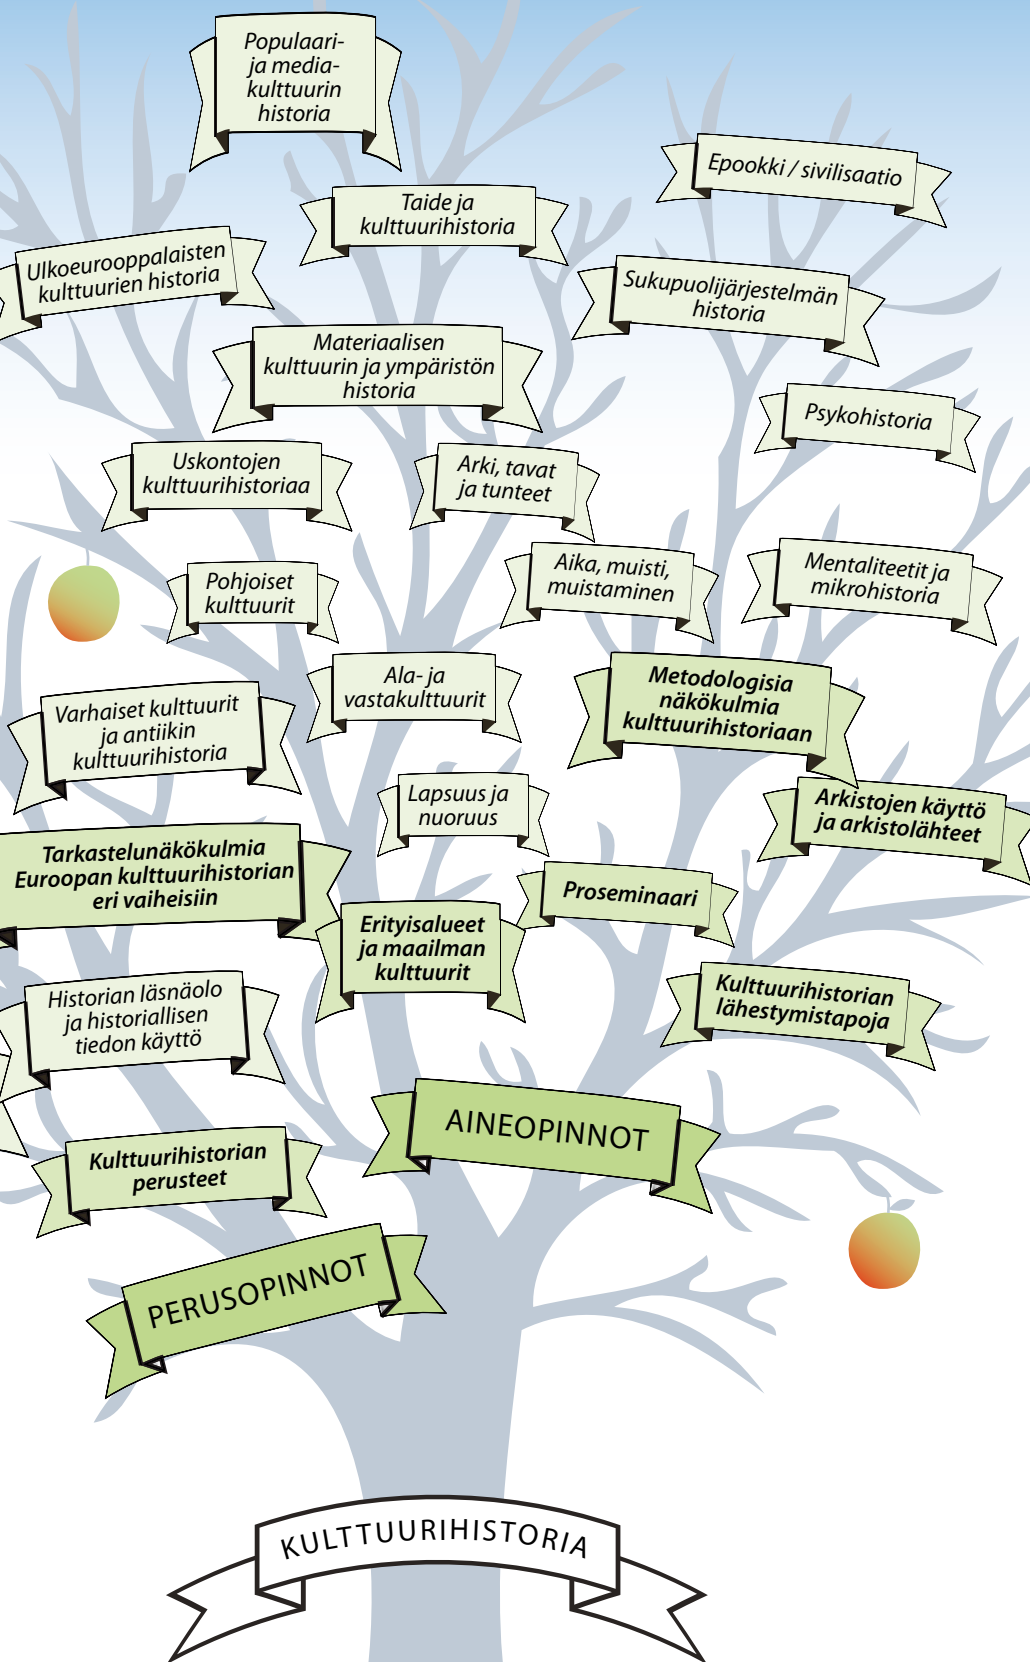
Populaari- ja media- kulttuurin historia

Epookki / sivilisaatio

Taide ja kulttuurihistoria

Ulkoeurooppalaisten kulttuurien historia

Sukupuolijärjestelmän historia

Materiaalisen kulttuurin ja ympäristön historia

Psykohistoria

Uskontojen kulttuurihistoriaa

Arki, tavat ja tunteet

Aika, muisti, muistaminen

Mentaliteetit ja mikrohistoria

Pohjoiset kulttuurit

Ala- ja vastakulttuurit

Metodologisia näkökulmia kulttuurihistoriaan

Varhaiset kulttuurit ja antiikin kulttuurihistoria

Lapsuus ja nuoruus

Arkistojen käyttö ja arkistolähteet

Tarkastelunäkökulmia Euroopan kulttuurihistorian eri vaiheisiin

Proseminaari

Erityisalueet ja maailman kulttuurit

Kulttuurihistorian lähestymistapoja

Historian läsnäolo ja historiallisen tiedon käyttö

AINEOPINNOT

Kulttuurihistorian perusteet

PERUSOPINNOT

KULTTUURIHISTORIA